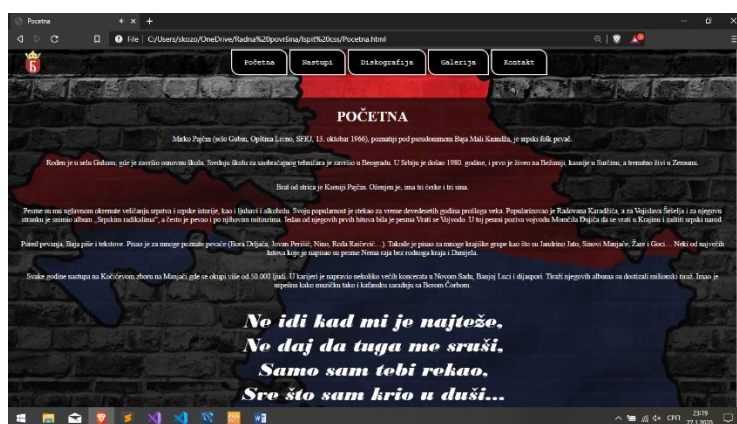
Pocetna

File | C:/Users/skozo/OneDrive/Radna%20površina/Ispit%20css/Pocetna.html

Početna Nastupi Diskografija Galerija Kontakt

POČETNA

Mirko Pajčin (selo Gubin, Opština Livno, SFRJ, 13. oktobar 1966), poznatiji pod pseudonimom Baja Mali Knindža, je srpski folk pevač.

Rođen je u selu Gubinu, gde je završio osnovnu školu. Srednju školu za saobraćajnog tehničara je završio u Beogradu. U Srbiju je došao 1980. godine, i prvo je živeo na Bežaniji, kasnije u Surčinu, a trenutno živi u Zemunu.

Brat od strica je Ksenija Pajčin. Oženjen je, ima tri ćerke i tri sina.

Pesme su mu uglavnom okrenute veličanju srpstva i srpske istorije, kao i ljubavi i alkoholu. Svoju popularnost je stekao za vreme devedesetih godina prošlog veka. Popularizovao je Radovana Karadžića, a za Vojislava Šešelja i za njegovu stranku je snimio album „Srpskim radikalima", a često je pevao i po njihovim mitinzima. Jedan od njegovih prvih hitova bila je pesma Vrati se Vojvodo. U toj pesmi poziva vojvodu Momčila Đujića da se vrati u Krajinu i zaštiti srpski narod.

Pored pevanja, Baja piše i tekstove. Pisao je za mnoge poznate pevače (Bora Drljača, Jovan Perišić, Nino, Rada Raičević…). Takođe je pisao za mnoge krajiške grupe kao što su Jandrino Jato, Sinovi Manjače, Žare i Goci… Neki od najvećih hitova koje je napisao su pesme Nema raja bez rodnoga kraja i Danijela.

Svake godine nastupa na Kočićevom zboru na Manjači gde se okupi više od 50.000 ljudi. U karijeri je napravio nekoliko većih koncerata u Novom Sadu, Banjoj Luci i dijaspori. Tiraži njegovih albuma su dostizali milionski tiraž. Imao je uspešnu kako muzičku tako i kafansku saradnju sa Borom Čorbom.

Ne idi kad mi je najteže,
Ne daj da tuga me sruši,
Samo sam tebi rekao,
Sve što sam krio u duši...

CPH 23:19 27.1.2020.